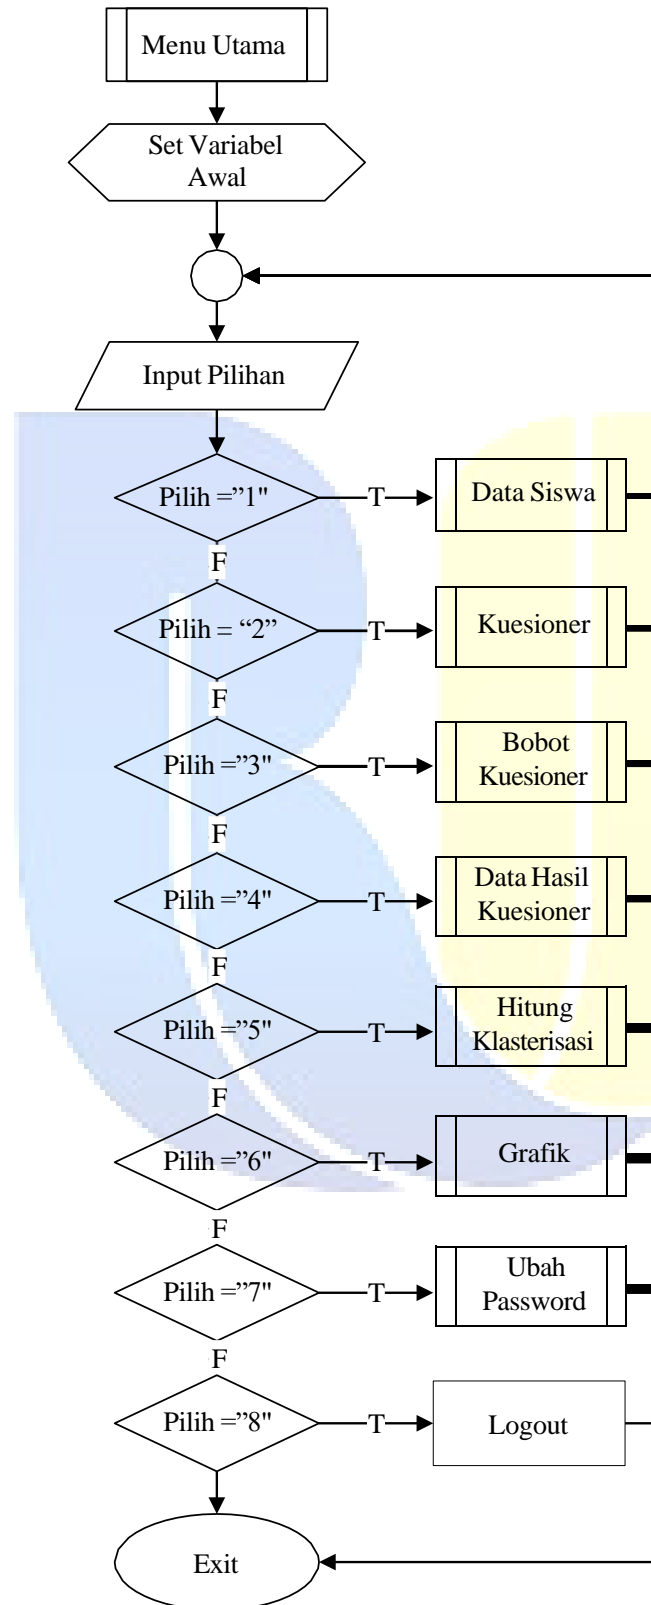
Menu Utama

Set Variabel Awal

Input Pilihan

Pilih =”1"

T

Data Siswa

F

Pilih = “2”

T

Kuesioner

F

Pilih =”3"

T

Bobot Kuesioner

F

Pilih =”4"

T

Data Hasil Kuesioner

F

Pilih =”5"

T

Hitung Klasterisasi

F

Pilih =”6"

T

Grafik

F

Pilih =”7"

T

Ubah Password

F

Pilih =”8"

T

Logout

Exit